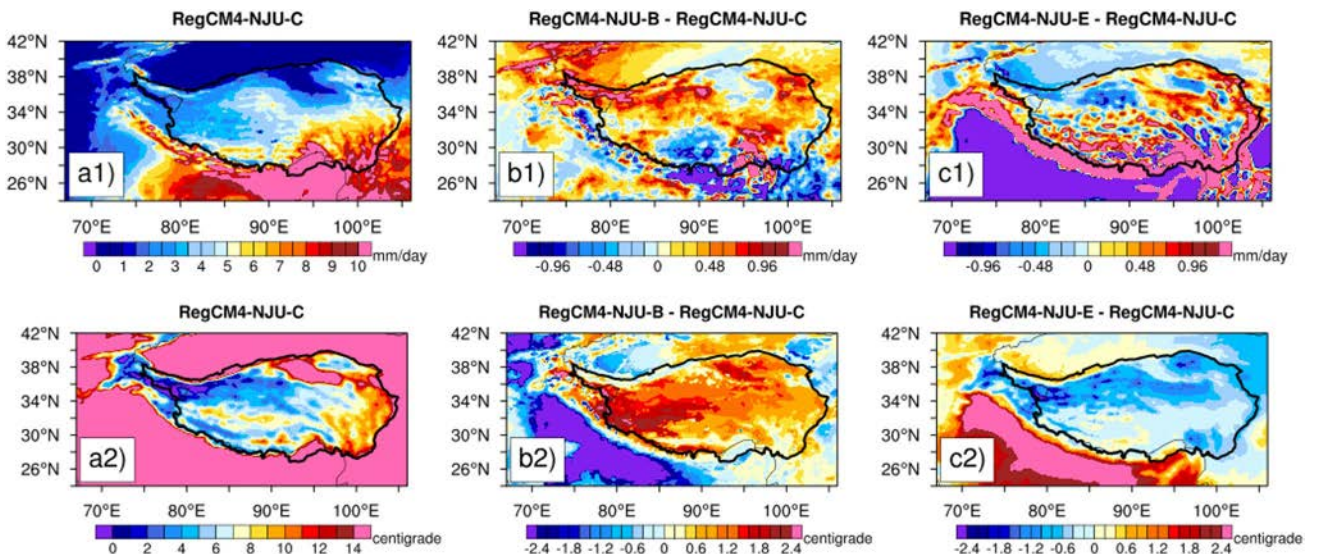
RegCM4-NJU-C

42°N
38°N
34°N
30°N
26°N

a1)

70°E 80°E 90°E 100°E

0 1 2 3 4 5 6 7 8 9 10 mm/day

RegCM4-NJU-B - RegCM4-NJU-C

42°N
38°N
34°N
30°N
26°N

b1)

70°E 80°E 90°E 100°E

-0.96 -0.48 0 0.48 0.96 mm/day

RegCM4-NJU-E - RegCM4-NJU-C

42°N
38°N
34°N
30°N
26°N

c1)

70°E 80°E 90°E 100°E

-0.96 -0.48 0 0.48 0.96 mm/day

RegCM4-NJU-C

42°N
38°N
34°N
30°N
26°N

a2)

70°E 80°E 90°E 100°E

0 2 4 6 8 10 12 14 centigrade

RegCM4-NJU-B - RegCM4-NJU-C

42°N
38°N
34°N
30°N
26°N

b2)

70°E 80°E 90°E 100°E

-2.4 -1.8 -1.2 -0.6 0 0.6 1.2 1.8 2.4 centigrade

RegCM4-NJU-E - RegCM4-NJU-C

42°N
38°N
34°N
30°N
26°N

c2)

70°E 80°E 90°E 100°E

-2.4 -1.8 -1.2 -0.6 0 0.6 1.2 1.8 2.4 centigrade